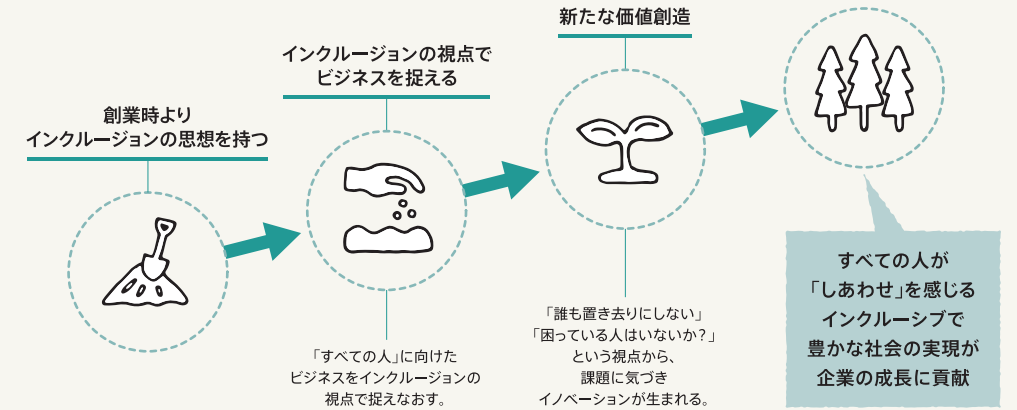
創業時より
インクルージョンの思想を持つ

インクルージョンの視点で
ビジネスを捉える

「すべての人」に向けた
ビジネスをインクルージョンの
視点で捉えなおす。

新たな価値創造

「誰も置き去りにしない」
「困っている人はいないか？」
という視点から、
課題に気づき
イノベーションが生まれる。

すべての人が
「しあわせ」を感じる
インクルーシブで
豊かな社会の実現が
企業の成長に貢献